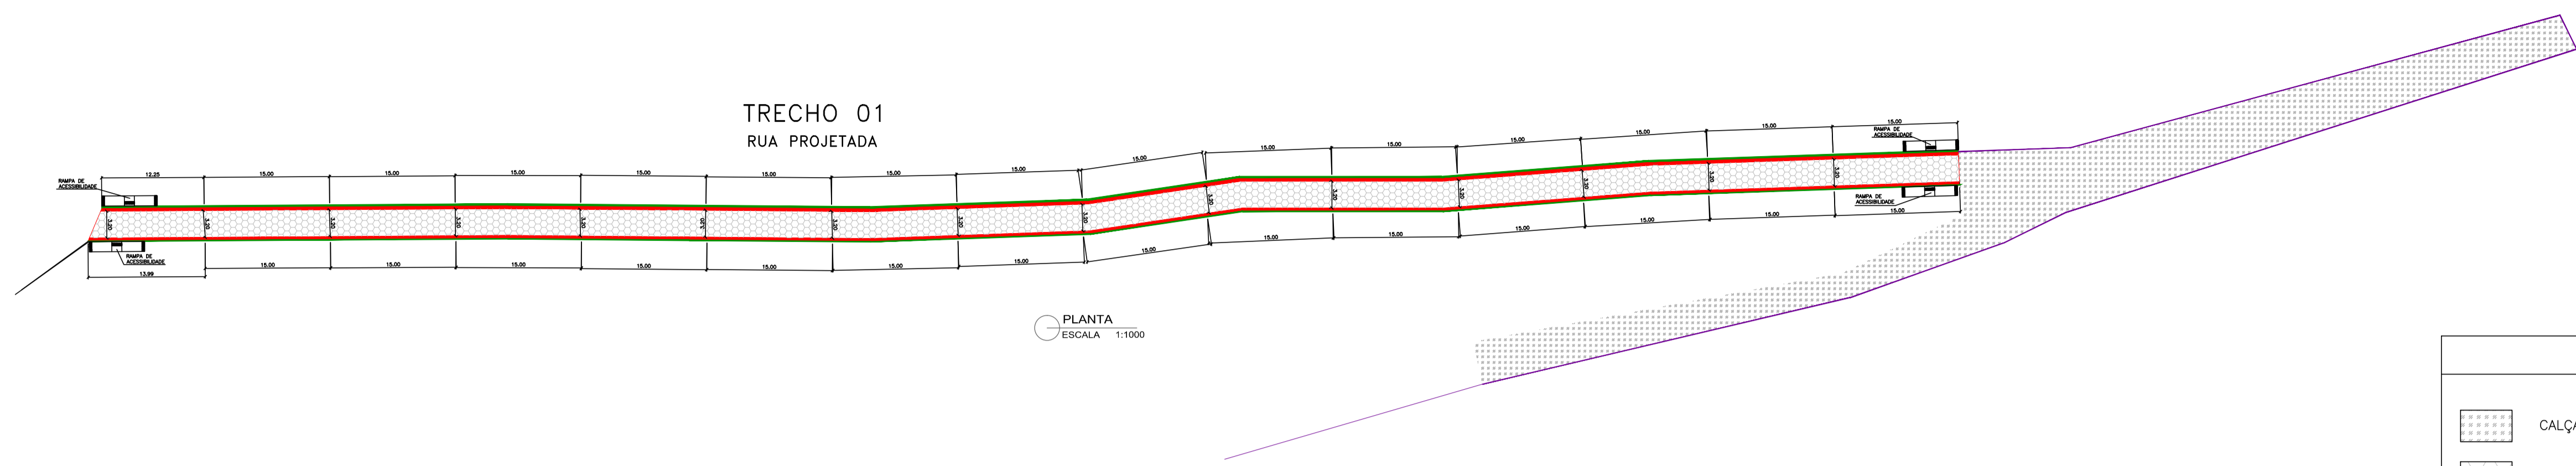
TRECHO 01
RUA PROJETADA

RAMPA DE ACESSIBILIDADE

12.25
15.00
15.00
15.00
15.00
15.00
15.00
15.00
15.00
15.00
15.00
15.00
15.00
15.00
15.00

RAMPA DE ACESSIBILIDADE
15.00

3.20
3.20
3.20
3.20
3.20
3.20
3.20
3.20
3.20
3.20
3.20
3.20
3.20
3.20
3.20

RAMPA DE ACESSIBILIDADE
15.00

RAMPA DE ACESSIBILIDADE
13.99
15.00
15.00
15.00
15.00
15.00
15.00
15.00
15.00
15.00
15.00
15.00
15.00
15.00
15.00

PLANTA
ESCALA 1:1000

CALÇ